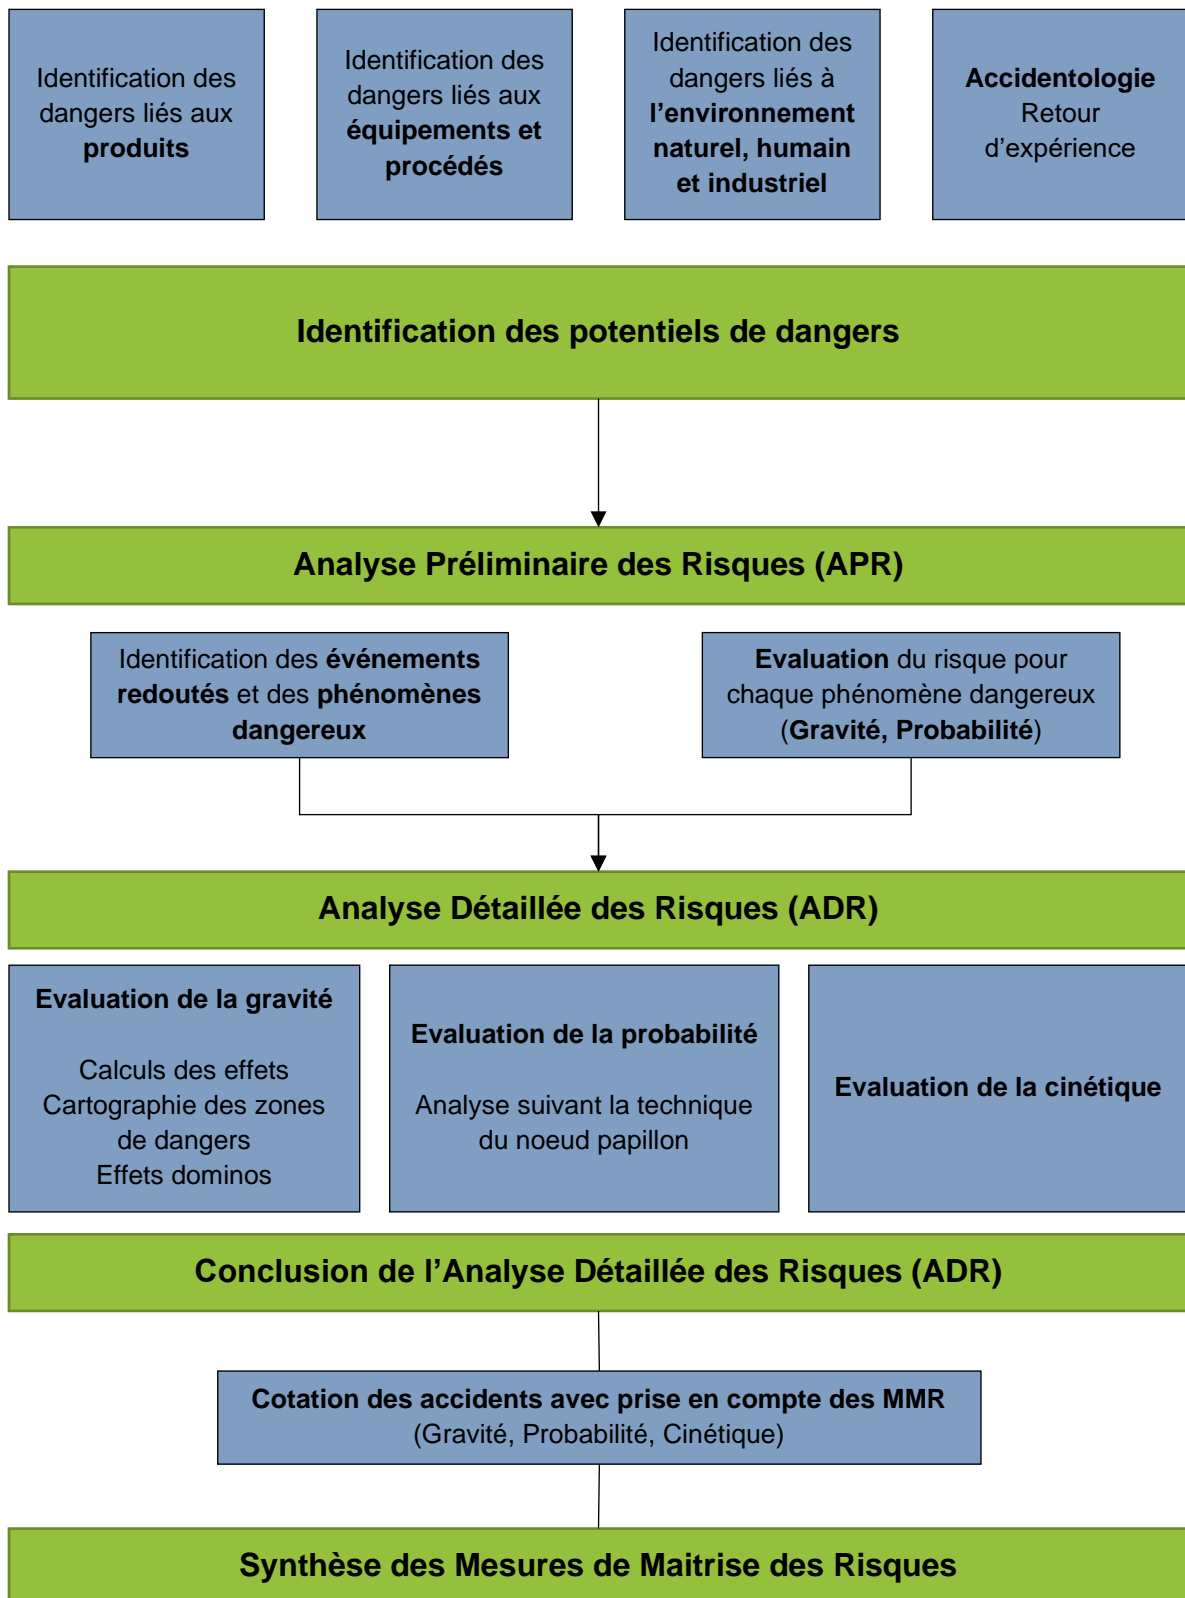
Identification des dangers liés aux produits

Identification des dangers liés aux équipements et procédés

Identification des dangers liés à l'environnement naturel, humain et industriel

Accidentologie
Retour d'expérience

Identification des potentiels de dangers

Analyse Préliminaire des Risques (APR)

Identification des événements redoutés et des phénomènes dangereux

Evaluation du risque pour chaque phénomène dangereux (Gravité, Probabilité)

Analyse Détaillée des Risques (ADR)

Evaluation de la gravité

Calculs des effets
Cartographie des zones de dangers
Effets dominos

Evaluation de la probabilité

Analyse suivant la technique du noeud papillon

Evaluation de la cinétique

Conclusion de l'Analyse Détaillée des Risques (ADR)

Cotation des accidents avec prise en compte des MMR
(Gravité, Probabilité, Cinétique)

Synthèse des Mesures de Maitrise des Risques